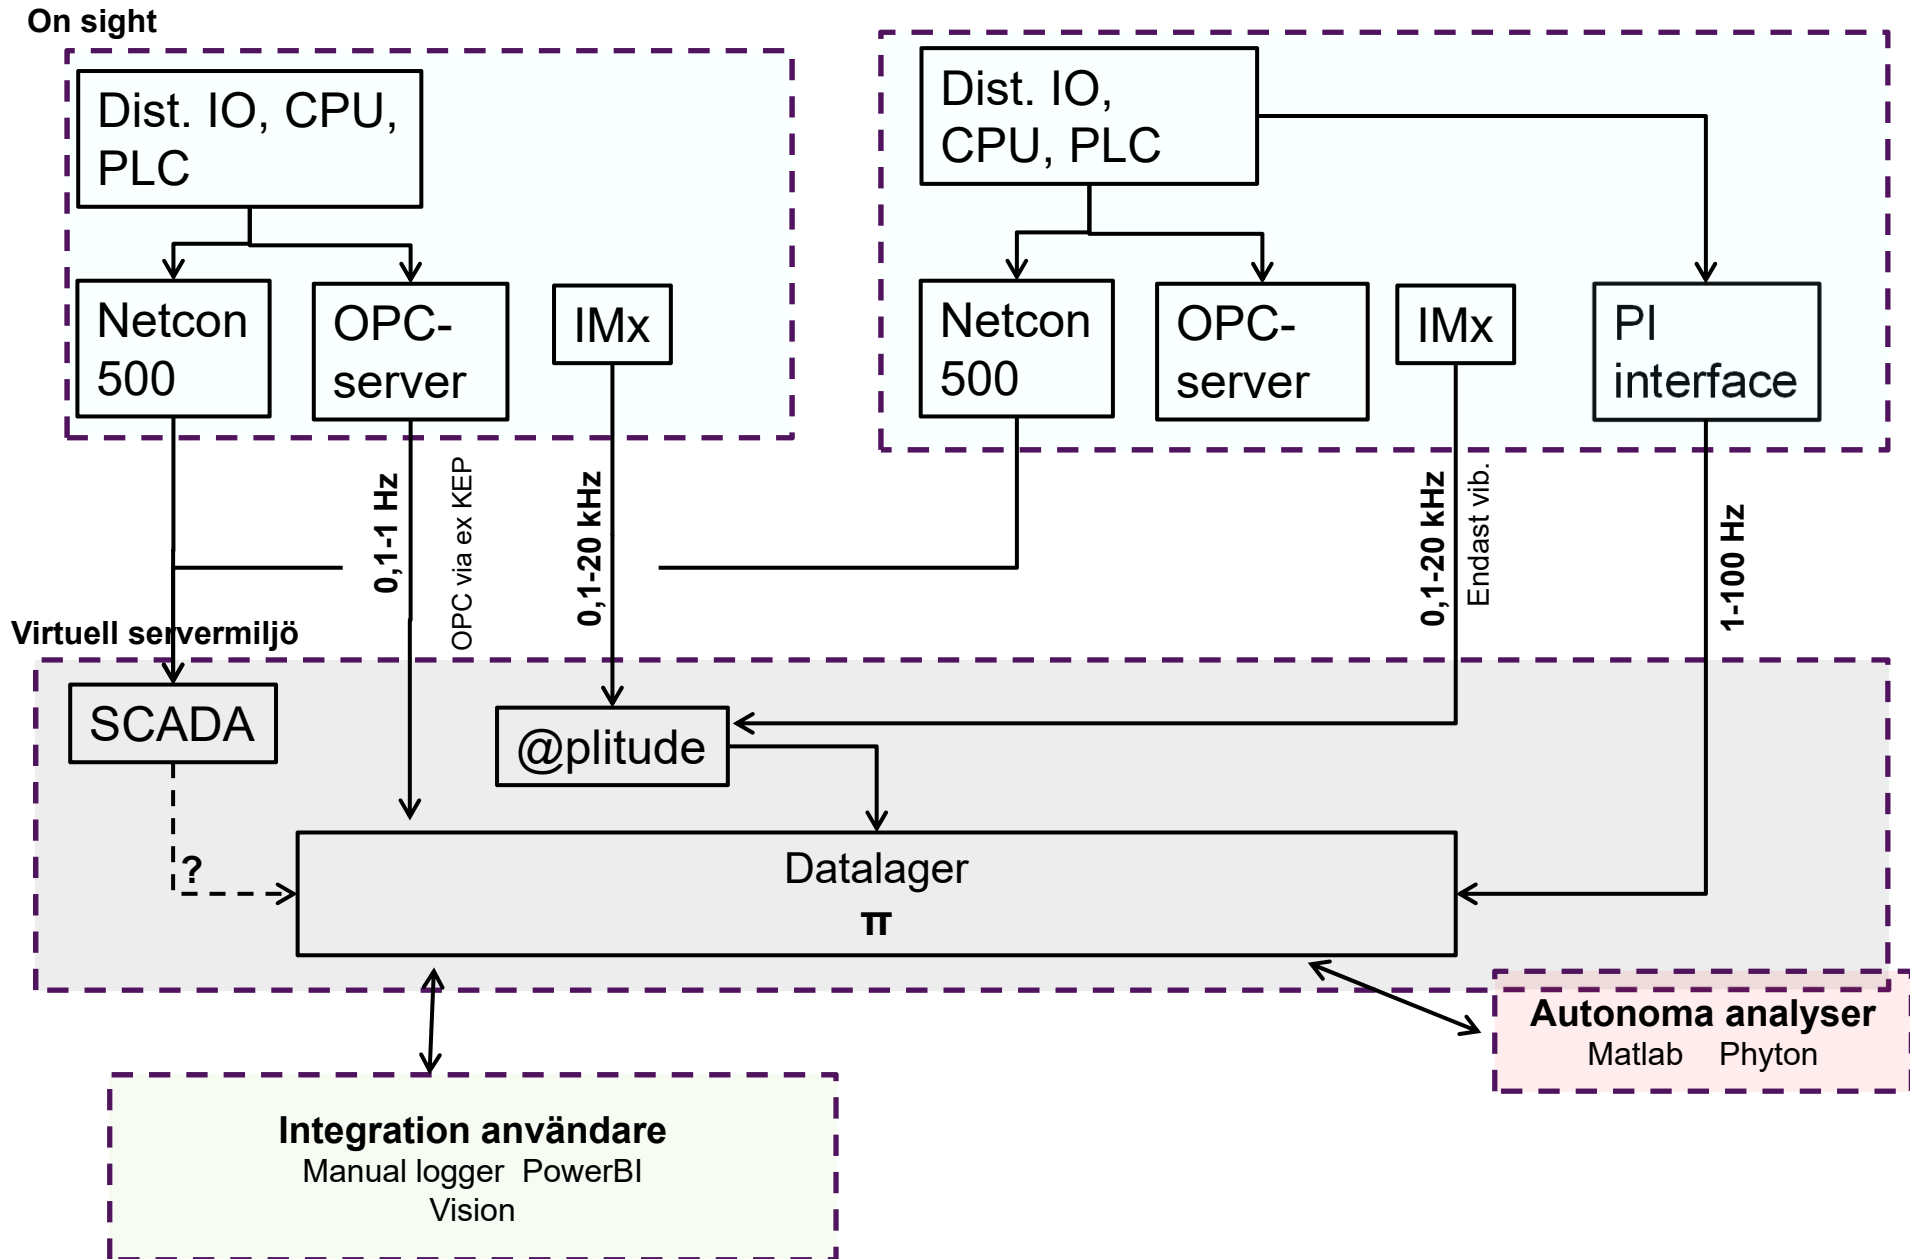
On sight

Dist. IO, CPU, PLC

Netcon 500

OPC-server

IMx

Dist. IO, CPU, PLC

Netcon 500

OPC-server

IMx

PI interface

0,1-1 Hz

OPC via ex KEP

0,1-20 kHz

0,1-20 kHz

Endast vib.

1-100 Hz

Virtuell servermiljö

SCADA

@plitude

?

Datalager

π

Autonoma analyser
Matlab Phyton

Integration användare
Manual logger PowerBI
Vision